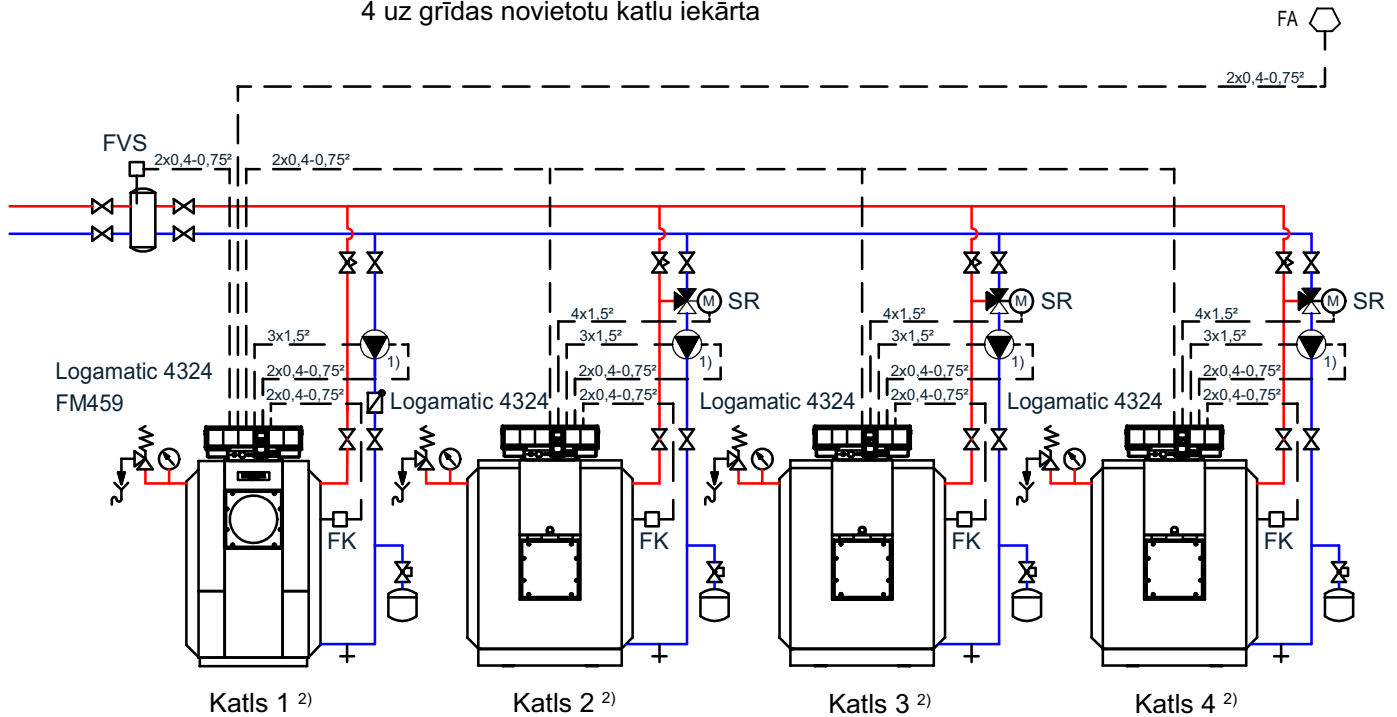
4 uz grīdas novietotu katlu iekārta

FA

$2x0,4\text{-}0,75^2$

FVS

$2x0,4\text{-}0,75^2$

$2x0,4\text{-}0,75^2$

SR

SR

SR

$4x1,5^2$

$4x1,5^2$

$4x1,5^2$

$3x1,5^2$

$3x1,5^2$

$3x1,5^2$

$3x1,5^2$

1)

1)

1)

1)

$2x0,4\text{-}0,75^2$

$2x0,4\text{-}0,75^2$

$2x0,4\text{-}0,75^2$

$2x0,4\text{-}0,75^2$

$2x0,4\text{-}0,75^2$

$2x0,4\text{-}0,75^2$

$2x0,4\text{-}0,75^2$

$2x0,4\text{-}0,75^2$

Logamatic 4324
FM459

Logamatic 4324

Logamatic 4324

Logamatic 4324

FK

FK

FK

FK

Katls 1 $^{2)}$

Katls 2 $^{2)}$

Katls 3 $^{2)}$

Katls 4 $^{2)}$